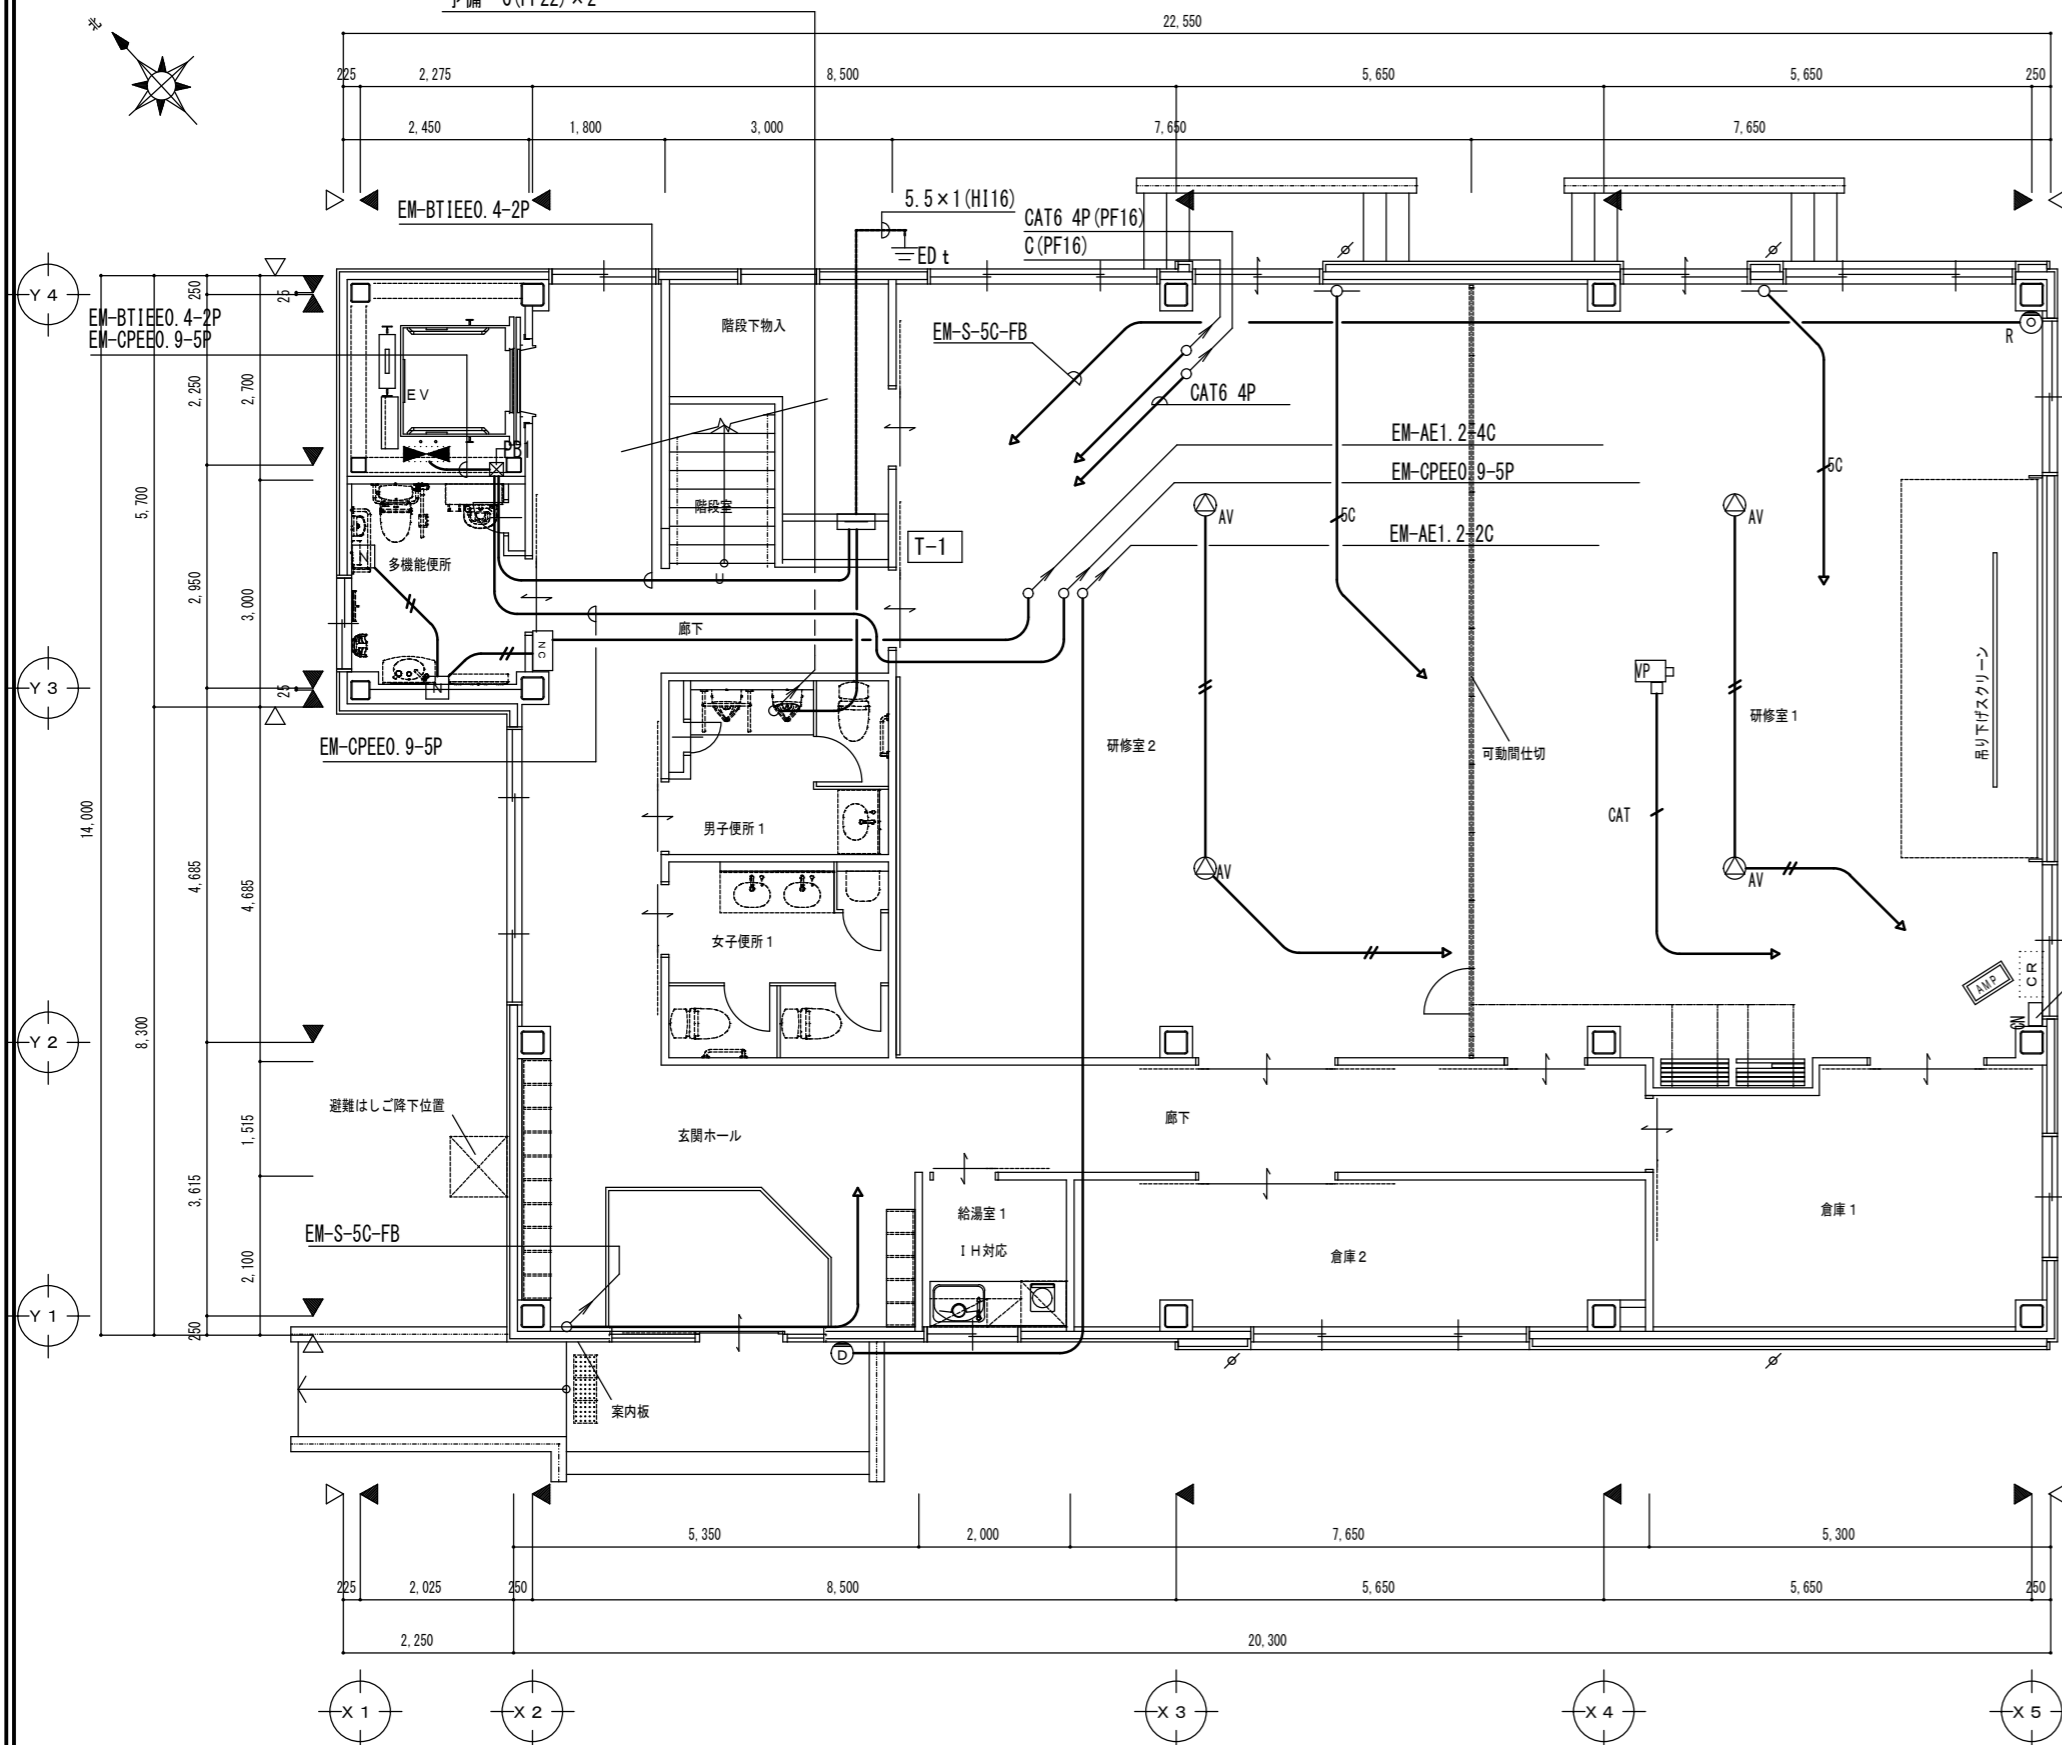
予備 0(PF22)×2

北

22,550
225 2,275 8,500 5,650 5,650 250
2,450 1,800 3,000 7,650 7,650

EM-BTIEE0.4-2P
5.5×1(HI16)
ED t
CAT6 4P(PF16)
C(PF16)

Y4
EM-BTIEE0.4-2P
EM-CPEE0.9-5P
250 25
2,250 2,700
5,700
2,950 3,000
14,000
4,685 4,685
8,300
1,515
3,615
2,100
250
Y3
Y2
Y1

EV
DP1
多機能便所
階段下物入
階段室
T-1
廊下
EM-S-5C-FB
CAT6 4P
EM-AE1.2-4C
EM-CPEE0.9-5P
EM-AE1.2-2C
R
5C
5C
AV
AV
AV
AV
VP
研修室1
研修室2
可動間仕切
吊り下げスクリーン
CAT
AMP
CR
CN
EM-CPEE0.9-5P
男子便所1
女子便所1
避難はしご降下位置
玄関ホール
廊下
EM-S-5C-FB
給湯室1
IH対応
倉庫2
倉庫1
案内板
D
NC
N

5,350 2,000 7,650 5,300
225 2,025 250 8,500 5,650 5,650 250
2,250 20,300
X1 X2 X3 X4 X5